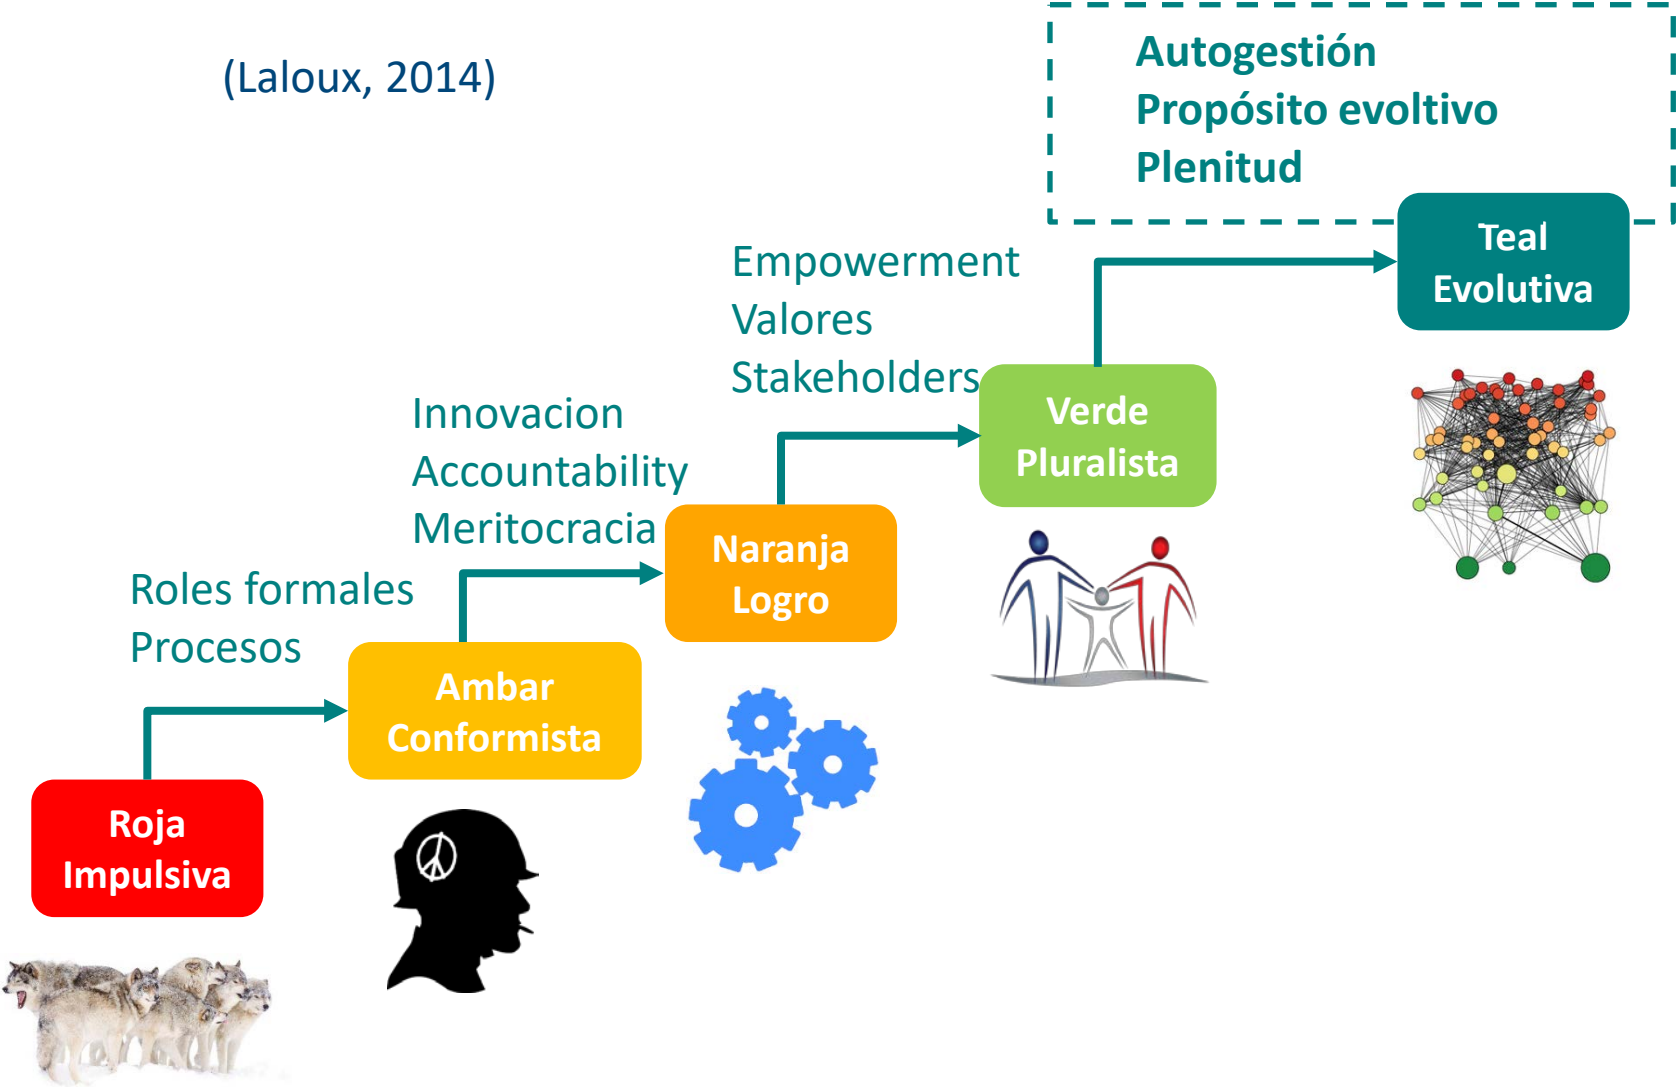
(Laloux, 2014)

Autogestión
Propósito evoltivo
Plenitud

Teal
Evolutiva

Empowerment
Valores
Stakeholders

Verde
Pluralista

Innovacion
Accountability
Meritocracia

Naranja
Logro

Roles formales
Procesos

Ambar
Conformista

Roja
Impulsiva